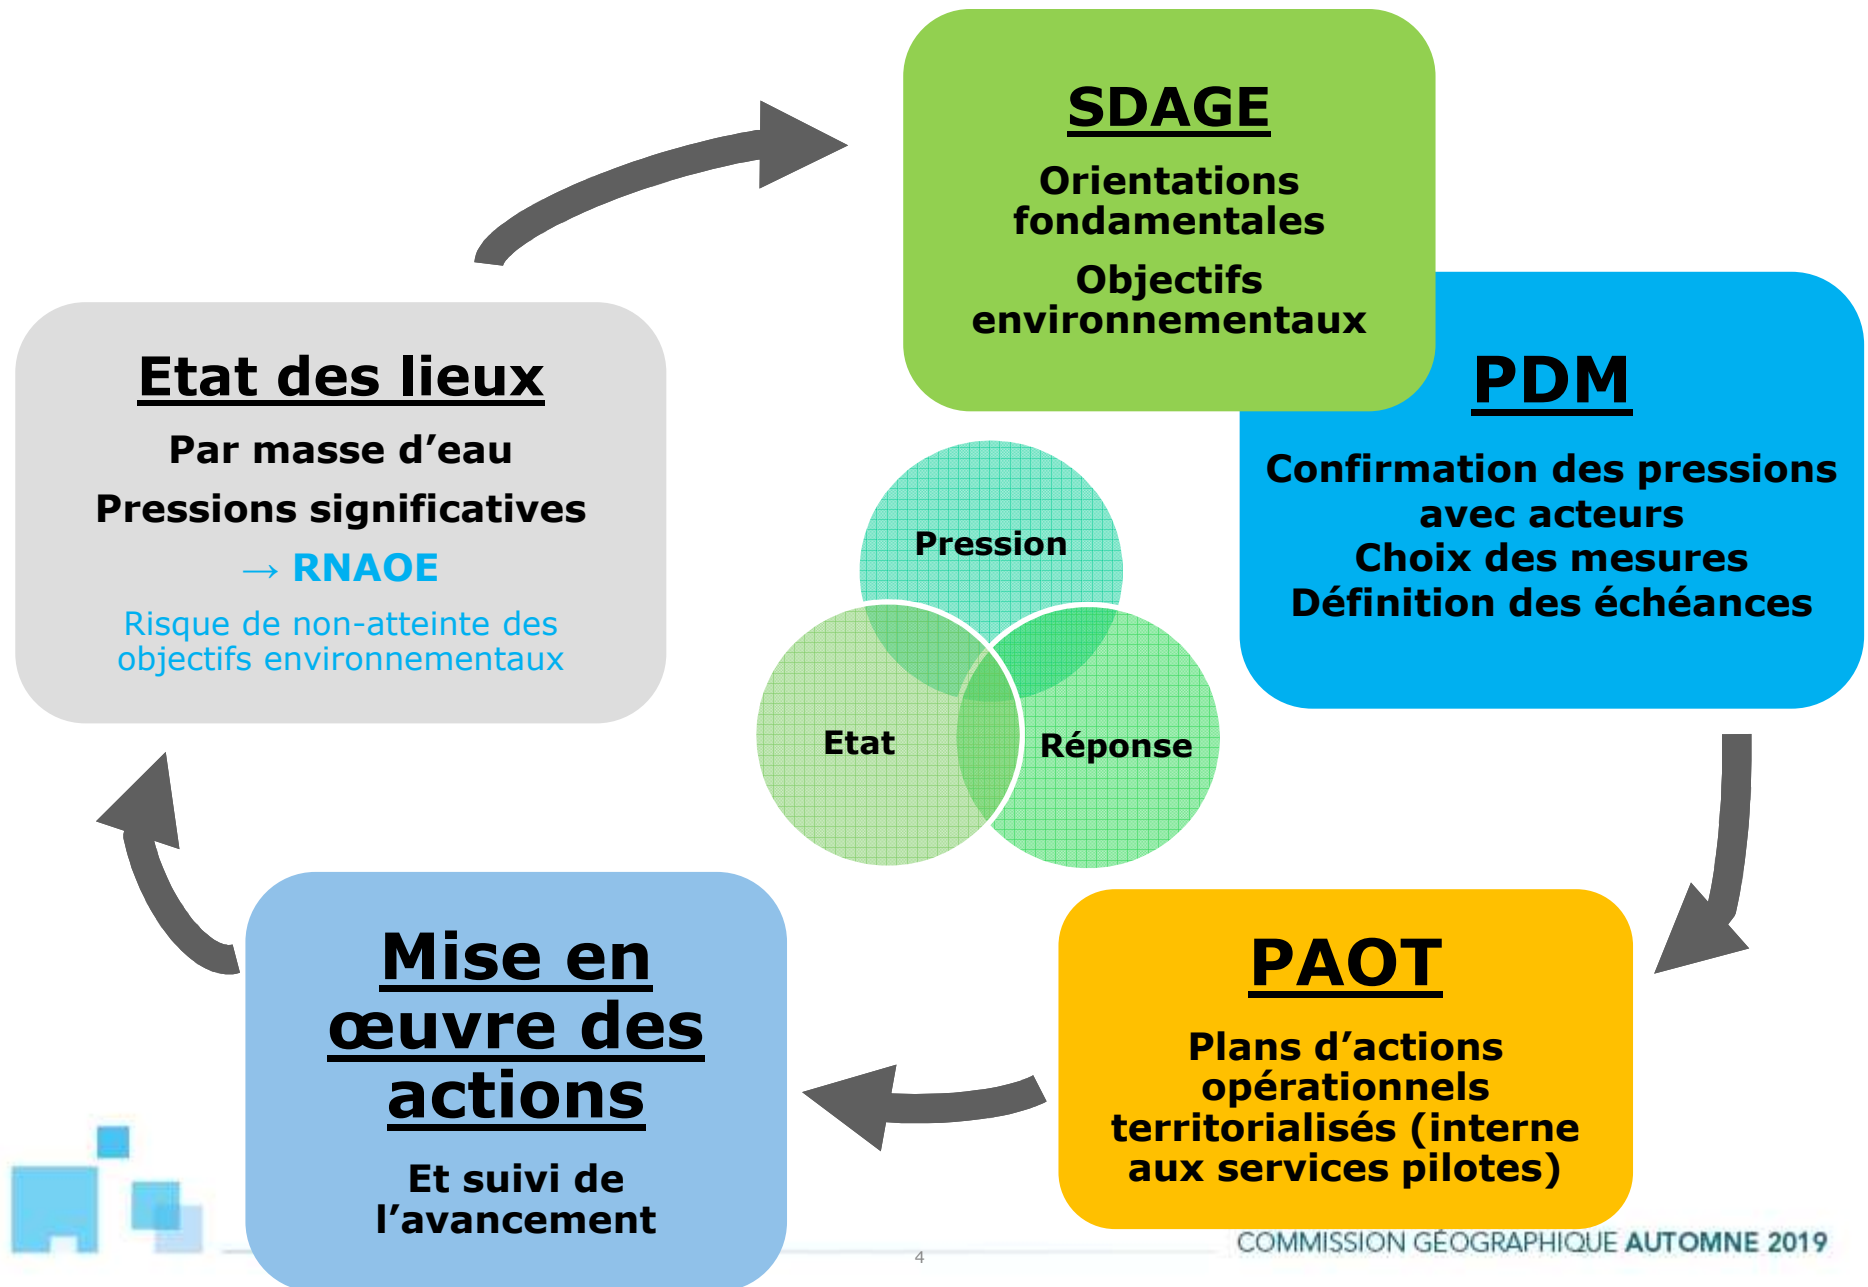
SDAGE

Orientations fondamentales

Objectifs environnementaux

PDM

Confirmation des pressions avec acteurs
Choix des mesures
Définition des échéances

Etat des lieux

Par masse d'eau

Pressions significatives

→ RNAOE

Risque de non-atteinte des objectifs environnementaux

Pression

Etat

Réponse

PAOT

Plans d'actions opérationnels territorialisés (interne aux services pilotes)

Mise en œuvre des actions

Et suivi de l'avancement

4

COMMISSION GÉOGRAPHIQUE AUTOMNE 2019